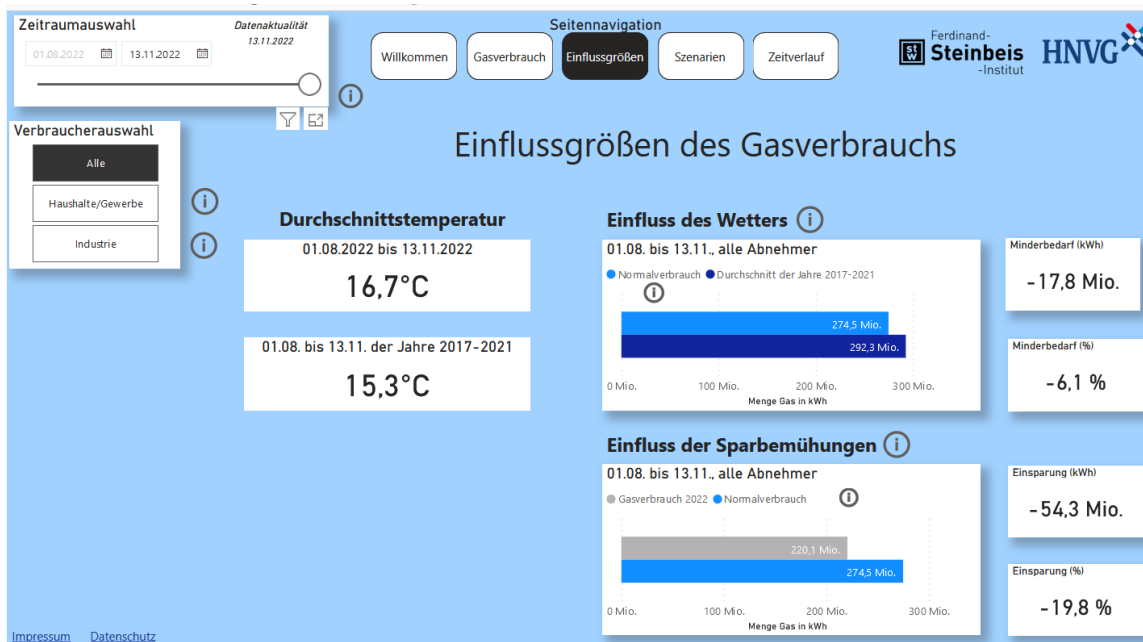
Zeitraumauswahl

Datenaktualität
13.11.2022

01.08.2022

13.11.2022

Seitennavigation

Willkommen

Gasverbrauch

Einflussgrößen

Szenarien

Zeitverlauf

Ferdinand-
Steinbeis
-Institut

HNVG

Verbraucherauswahl

Alle

Haushalte/Gewerbe

Industrie

Einflussgrößen des Gasverbrauchs

Durchschnittstemperatur

01.08.2022 bis 13.11.2022

16,7°C

01.08. bis 13.11. der Jahre 2017-2021

15,3°C

Einfluss des Wetters

01.08. bis 13.11., alle Abnehmer

Normalverbrauch Durchschnitt der Jahre 2017-2021

274,5 Mio.

292,3 Mio.

0 Mio. 100 Mio. 200 Mio. 300 Mio.

Menge Gas in kWh

Minderbedarf (kWh)

-17,8 Mio.

Minderbedarf (%)

-6,1 %

Einfluss der Sparbemühungen

01.08. bis 13.11., alle Abnehmer

Gasverbrauch 2022 Normalverbrauch

220,1 Mio.

274,5 Mio.

0 Mio. 100 Mio. 200 Mio. 300 Mio.

Menge Gas in kWh

Einsparung (kWh)

-54,3 Mio.

Einsparung (%)

-19,8 %

Impressum Datenschutz